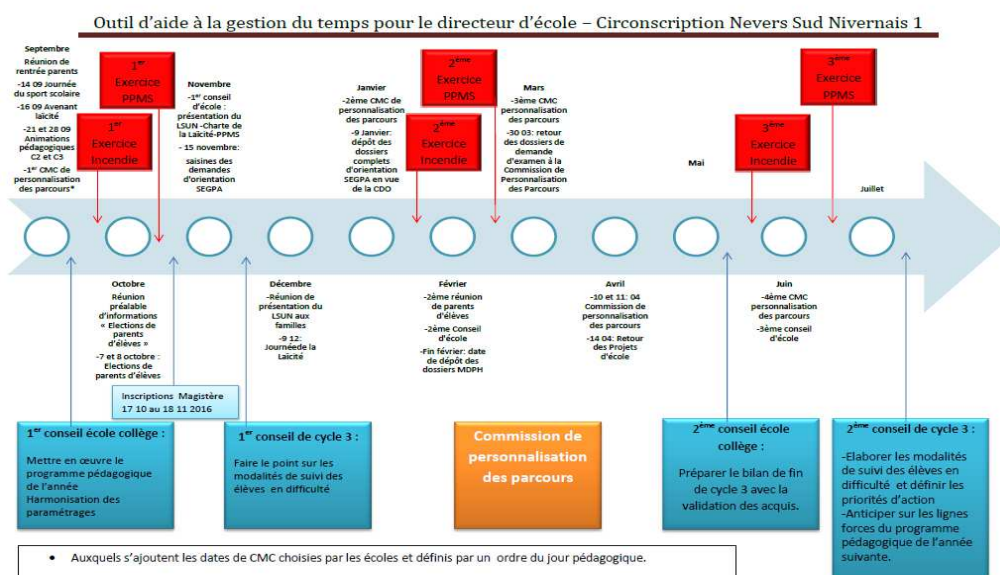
Outil d'aide à la gestion du temps pour le directeur d'école – Circonscription Nevers Sud Nivernais 1

Septembre
Réunion de rentrée parents
-14 09 Journée du sport scolaire
-16 09 Avenant laïcité
-21 et 28 09 Animations pédagogiques C2 et C3
-1er CMC de personnalisation des parcours*

1er Exercice PPMS

1er Exercice Incendie

Novembre
-1er conseil d'école : présentation du LSUN -Charte de la Laïcité-PPMS
- 15 novembre: saisines des demandes d'orientation SEGPA

Janvier
-2ème CMC de personnalisation des parcours
-9 Janvier: dépôt des dossiers complets d'orientation SEGPA en vue de la CDO

2ème Exercice PPMS

2ème Exercice Incendie

Mars
-3ème CMC personnalisation des parcours
-30 03: retour des dossiers de demande d'examen à la Commission de Personnalisation des Parcours

Mai

3ème Exercice Incendie

3ème Exercice PPMS

Juillet

Octobre
Réunion préalable d'informations « Elections de parents d'élèves »
-7 et 8 octobre : Elections de parents d'élèves

Inscriptions Magistère 17 10 au 18 11 2016

Décembre
-Réunion de présentation du LSUN aux familles
-9 12: Journéede la Laïcité

Février
-2ème réunion de parents d'élèves
-2ème Conseil d'école
-Fin février: date de dépôt des dossiers MDPH

Avril
-10 et 11: 04 Commission de personnalisation des parcours
-14 04: Retour des Projets d'école

Juin
-4ème CMC personnalisation des parcours
-3ème conseil d'école

1er conseil école collège :
Mettre en œuvre le programme pédagogique de l'année
Harmonisation des paramétrages

1er conseil de cycle 3 :
Faire le point sur les modalités de suivi des élèves en difficulté

Commission de personnalisation des parcours

2ème conseil école collège :
Préparer le bilan de fin de cycle 3 avec la validation des acquis.

2ème conseil de cycle 3 :
-Elaborer les modalités de suivi des élèves en difficulté et définir les priorités d'action
-Anticiper sur les lignes forces du programme pédagogique de l'année suivante.

• Auxquels s'ajoutent les dates de CMC choisies par les écoles et définis par un ordre du jour pédagogique.